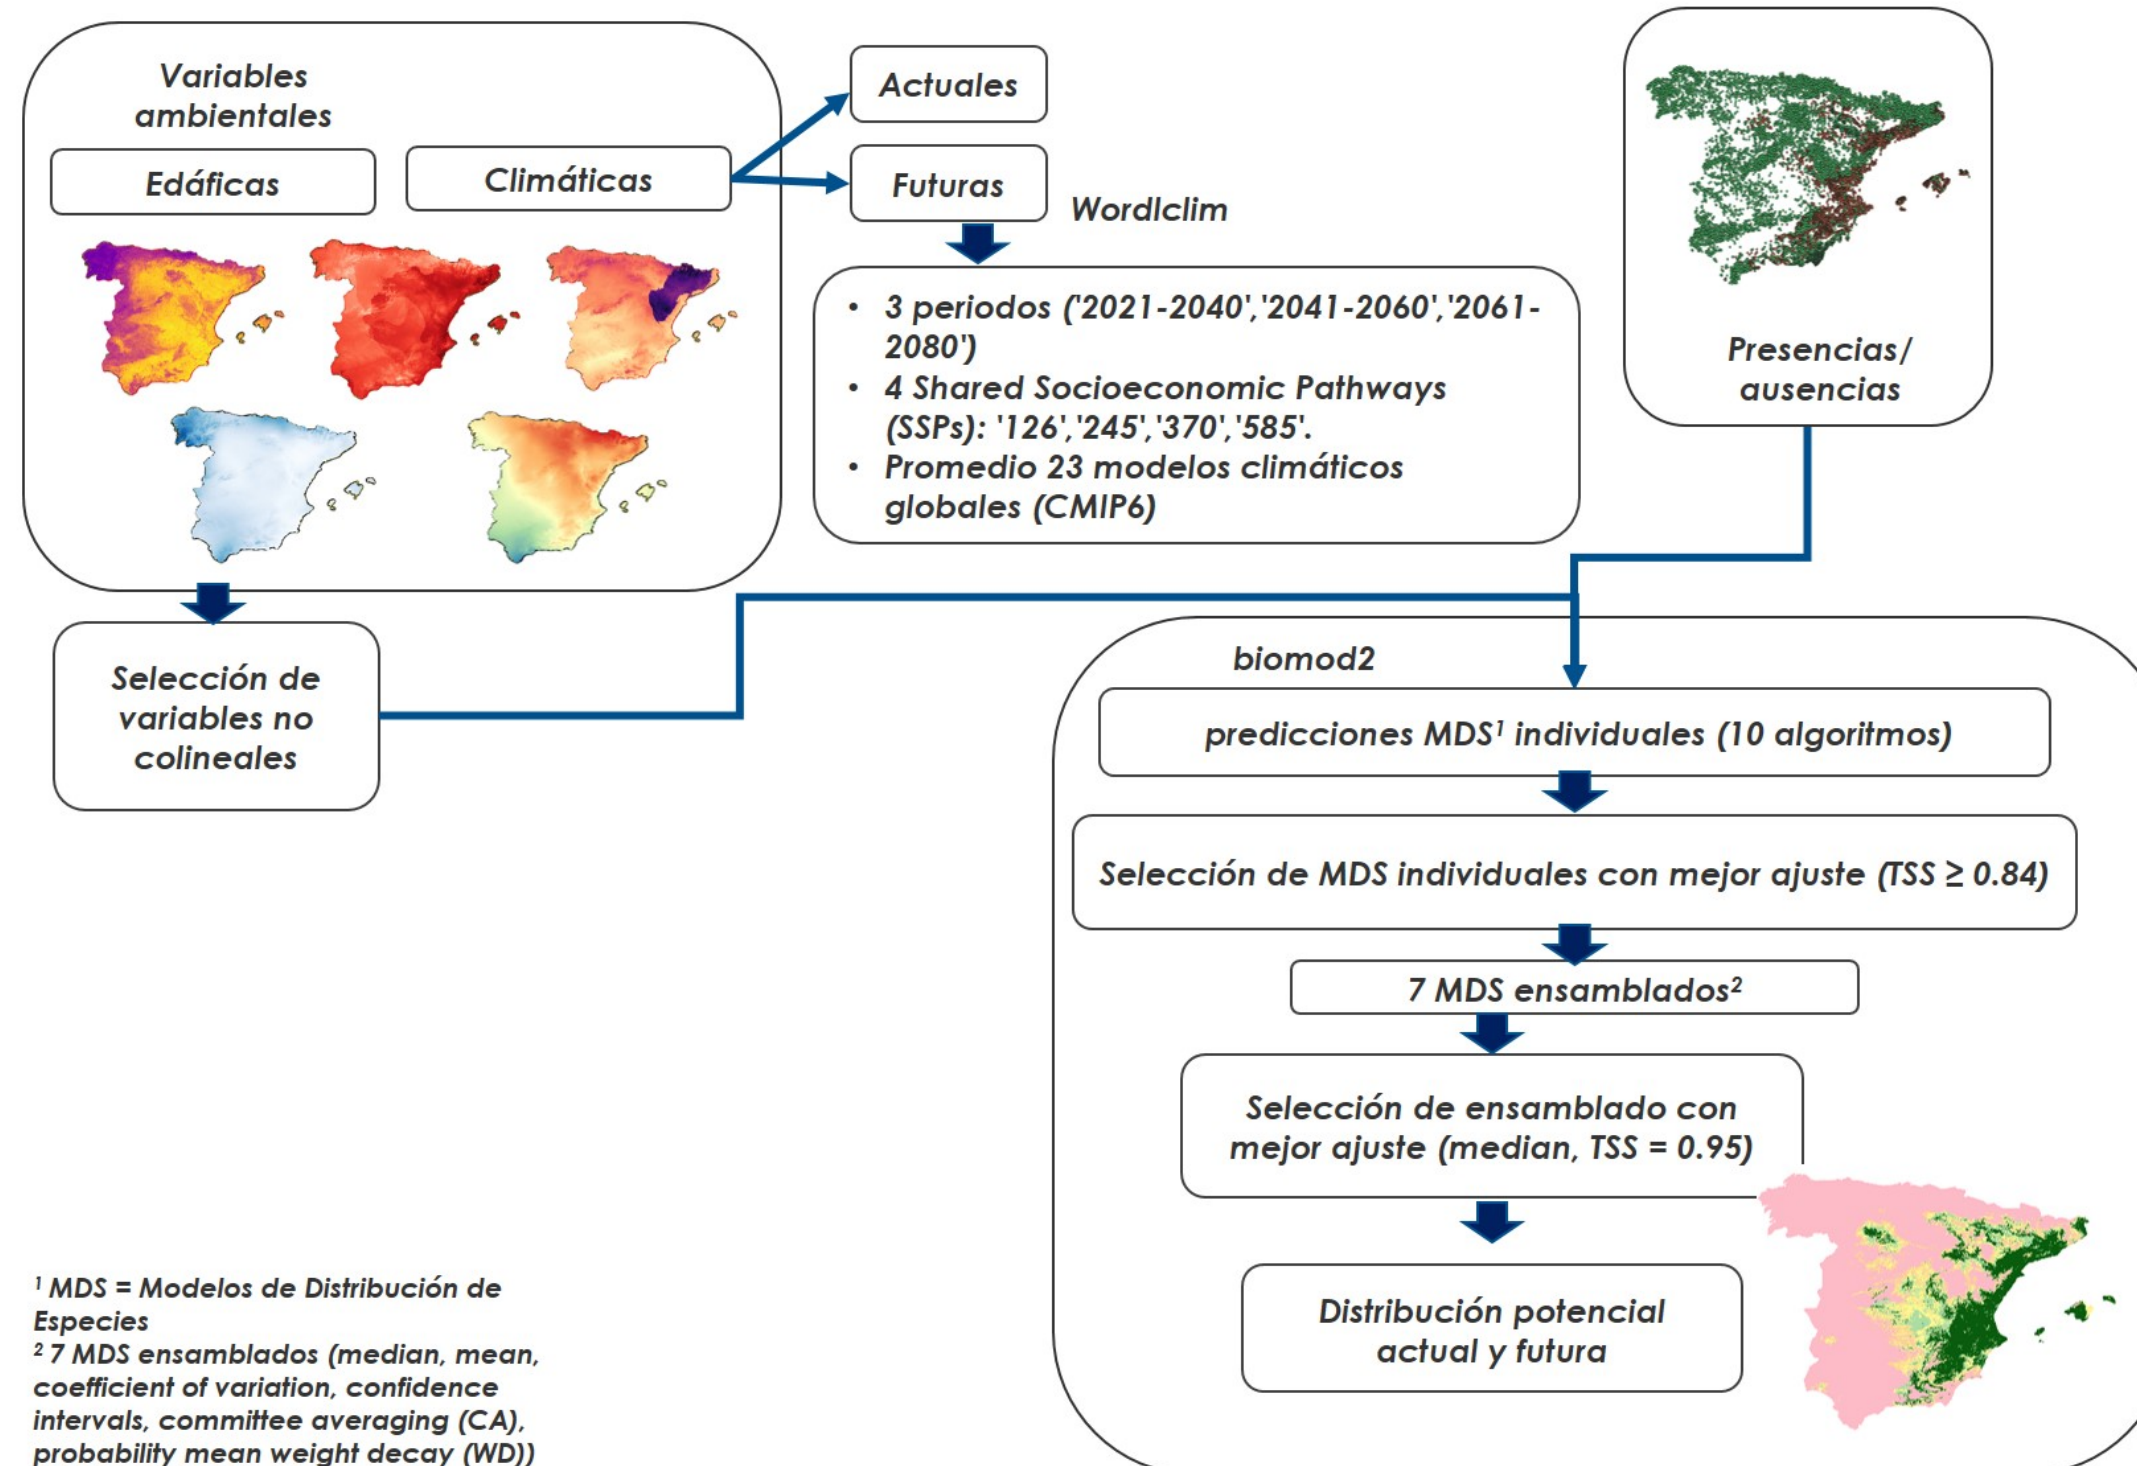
Variables ambientales

Edáficas

Climáticas

Actuales

Futuras

Wordlclim

- 3 periodos ('2021-2040','2041-2060','2061-2080')
- 4 Shared Socioeconomic Pathways (SSPs): '126','245','370','585'.
- Promedio 23 modelos climáticos globales (CMIP6)

Presencias/ ausencias

Selección de variables no colineales

biomod2

predicciones MDS$^1$ individuales (10 algoritmos)

Selección de MDS individuales con mejor ajuste (TSS $\geq$ 0.84)

7 MDS ensamblados$^2$

Selección de ensamblado con mejor ajuste (median, TSS = 0.95)

Distribución potencial actual y futura

$^1$ MDS = Modelos de Distribución de Especies
$^2$ 7 MDS ensamblados (median, mean, coefficient of variation, confidence intervals, committee averaging (CA), probability mean weight decay (WD))